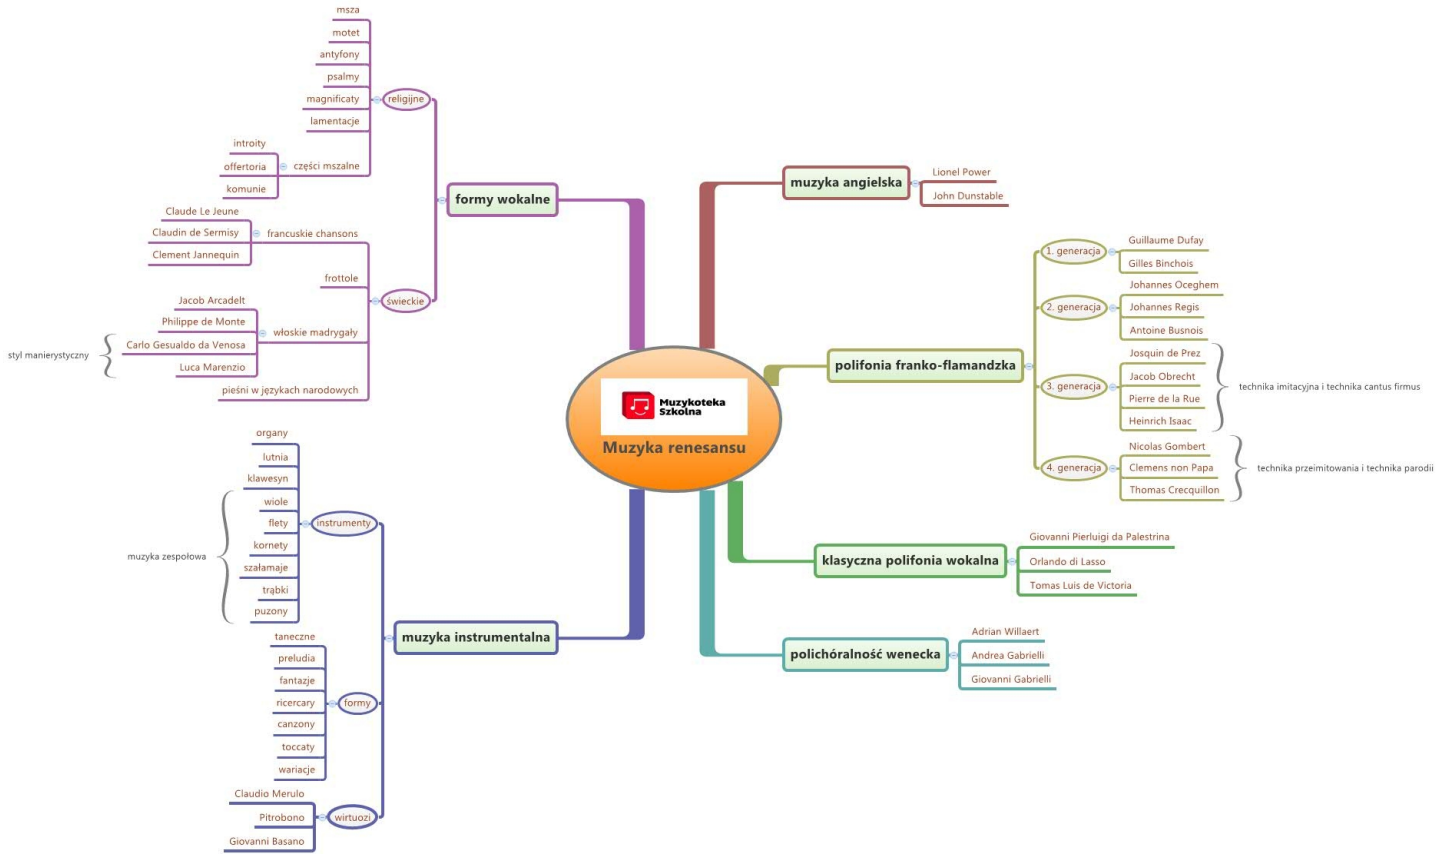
Muzykoteka Szkolna
Muzyka renesansu

formy wokalne
religijne
msza
motet
antyfony
psalmy
magnificaty
lamentacje
części mszalne
introity
offertoria
komunie
świeckie
francuskie chansons
Claude Le Jeune
Claudin de Sermisy
Clement Jannequin
frottole
włoskie madrygały
Jacob Arcadelt
Philippe de Monte
Carlo Gesualdo da Venosa
Luca Marenzio
styl manierystyczny
pieśni w językach narodowych

muzyka instrumentalna
instrumenty
organy
lutnia
klawesyn
wiole
flety
kornety
szałamaje
trąbki
puzony
muzyka zespołowa
formy
taneczne
preludia
fantazje
ricercary
canzony
toccaty
wariacje
wirtuozi
Claudio Merulo
Pitrobono
Giovanni Basano

muzyka angielska
Lionel Power
John Dunstable

polifonia franko-flamandzka
1. generacja
Guillaume Dufay
Gilles Binchois
2. generacja
Johannes Oceghem
Johannes Regis
Antoine Busnois
3. generacja
Josquin de Prez
Jacob Obrecht
Pierre de la Rue
Heinrich Isaac
technika imitacyjna i technika cantus firmus
4. generacja
Nicolas Gombert
Clemens non Papa
Thomas Crecquillon
technika przeimitowania i technika parodii

klasyczna polifonia wokalna
Giovanni Pierluigi da Palestrina
Orlando di Lasso
Tomas Luis de Victoria

polichóralność wenecka
Adrian Willaert
Andrea Gabrielli
Giovanni Gabrielli